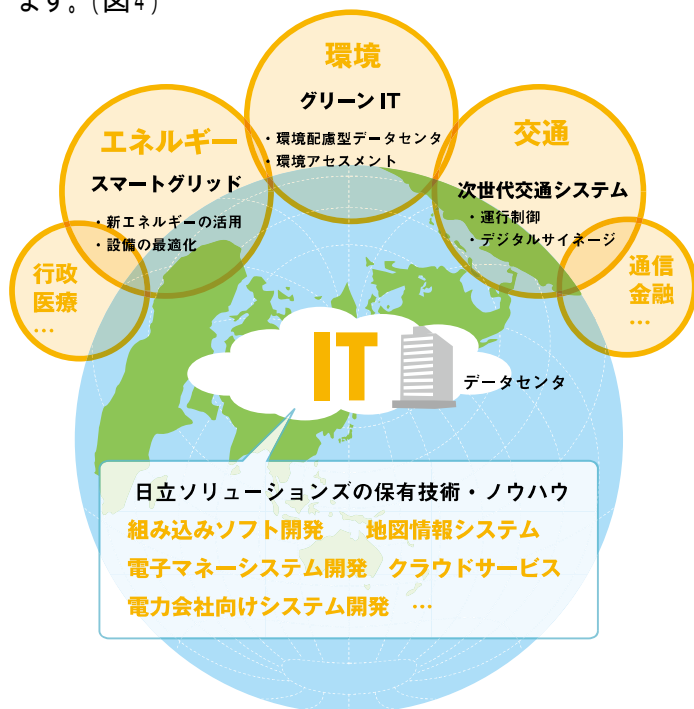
ます。(図4)

環境
グリーンIT
・環境配慮型データセンタ
・環境アセスメント

エネルギー
スマートグリッド
・新エネルギーの活用
・設備の最適化

交通
次世代交通システム
・運行制御
・デジタルサイネージ

行政
医療
…

通信
金融
…

IT

データセンタ

日立ソリューションズの保有技術・ノウハウ
組み込みソフト開発　地図情報システム
電子マネーシステム開発　クラウドサービス
電力会社向けシステム開発　…